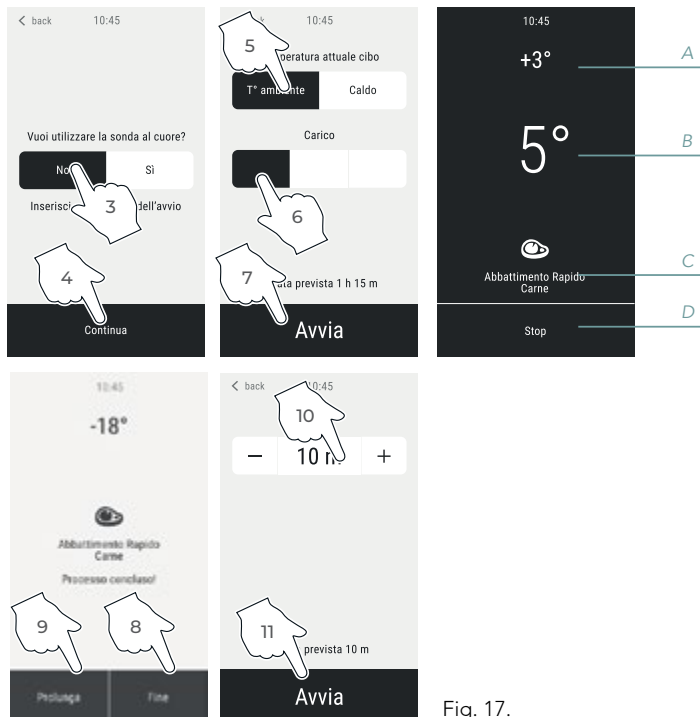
< back 10:45

Vuoi utilizzare la sonda al cuore?

No Sì

3

Inserisci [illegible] dell'avvio

4

Continua

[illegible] 10:45

5

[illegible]peratura attuale cibo

T° amb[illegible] Caldo

Carico

6

7

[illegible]ta prevista 1 h 15 m

Avvia

10:45

+3°

A

5°

B

Abbattimento Rapido Carne

C

Stop

D

10:45

-18°

Abbattimento Rapido Carne

Processo concluso!

9

8

Prolunga

Fine

< back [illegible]0:45

10

− 10 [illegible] +

11

prevista 10 m

Avvia

Fig. 17.